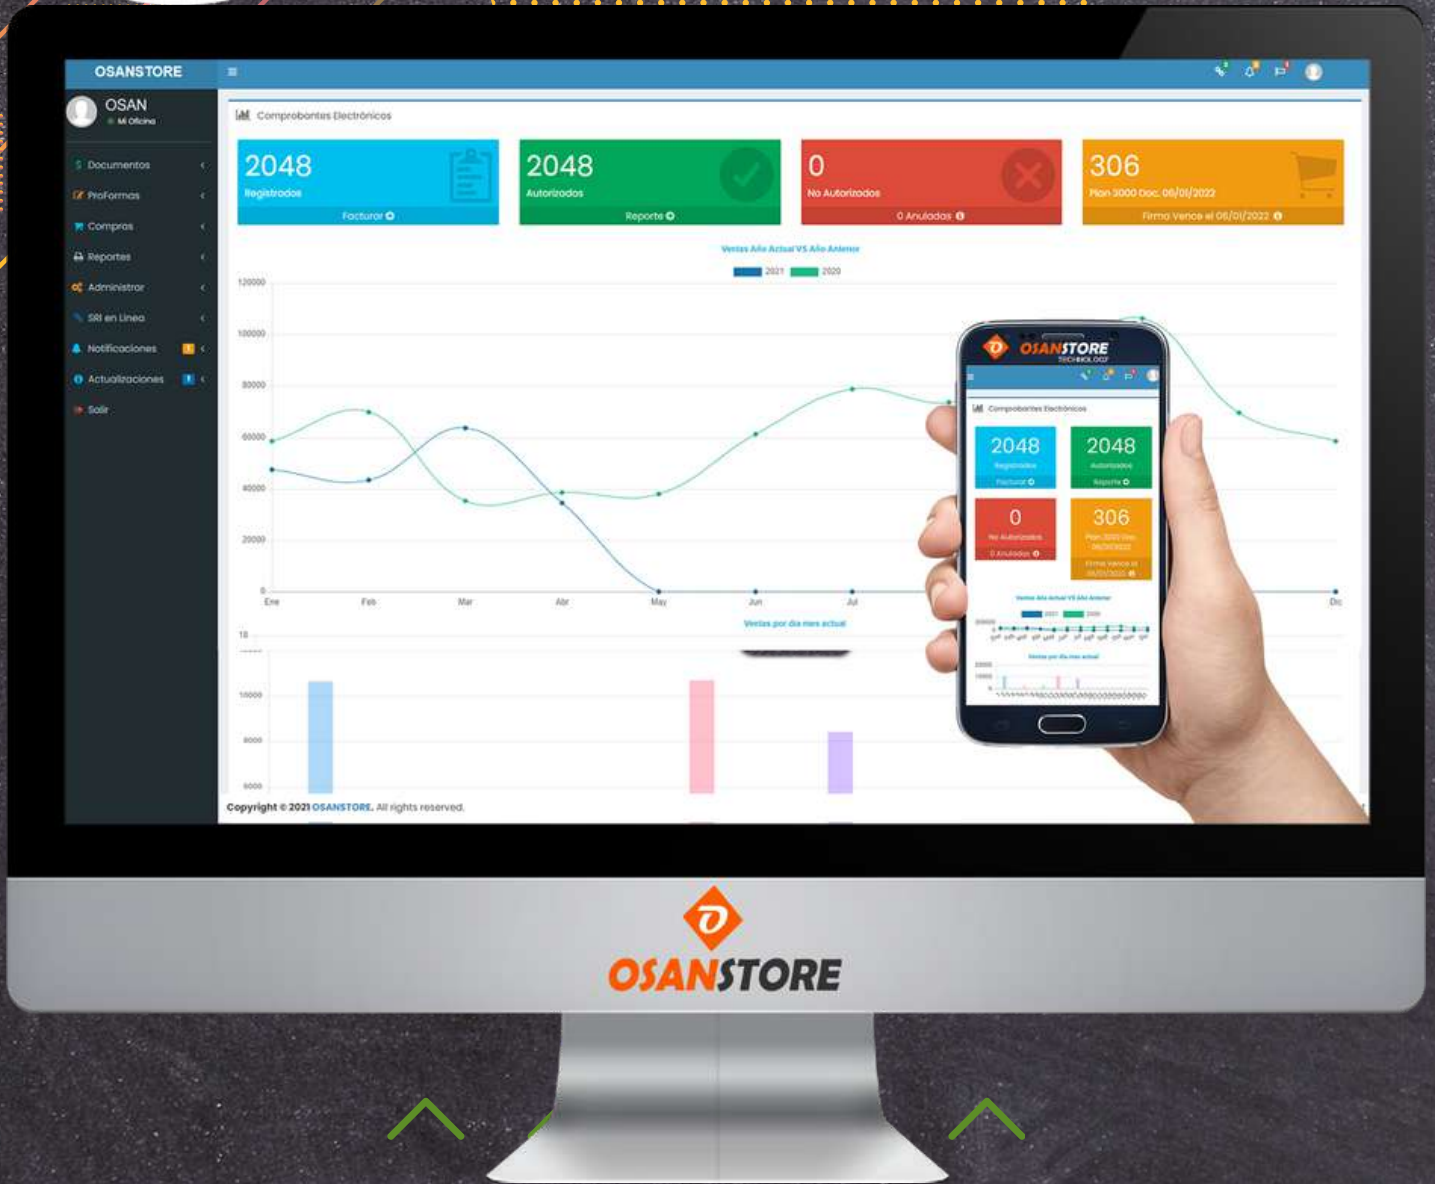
OSANSTORE
OSAN
Mi Oficina
Documentos
Proformas
Compras
Reportes
Administrar
SRI en Linea
Notificaciones
Actualizaciones
Salir

Comprobantes Electrónicos

2048
Registrados
Facturar

2048
Autorizados
Reporte

0
No Autorizados
0 Anuladas

306
Plan 3000 Doc. 06/01/2022
Firma Vence el 06/01/2022

Ventas Año Actual VS Año Anterior
2021 2020

120000
100000
80000
60000
40000
20000
0
Ene Feb Mar Abr May Jun Jul Dic

Ventas por dia mes actual
10000
8000
6000

Copyright © 2021 OSANSTORE. All rights reserved.

OSANSTORE
TECHNOLOGY
Comprobantes Electrónicos
2048
Registrados
Facturar
2048
Autorizados
Reporte
0
No Autorizados
0 Anuladas
306
Plan 3000 Doc. 06/01/2022
Firma Vence el 06/01/2022
Ventas Año Actual VS Año Anterior
2021 2020
Ventas por dia mes actual

OSANSTORE